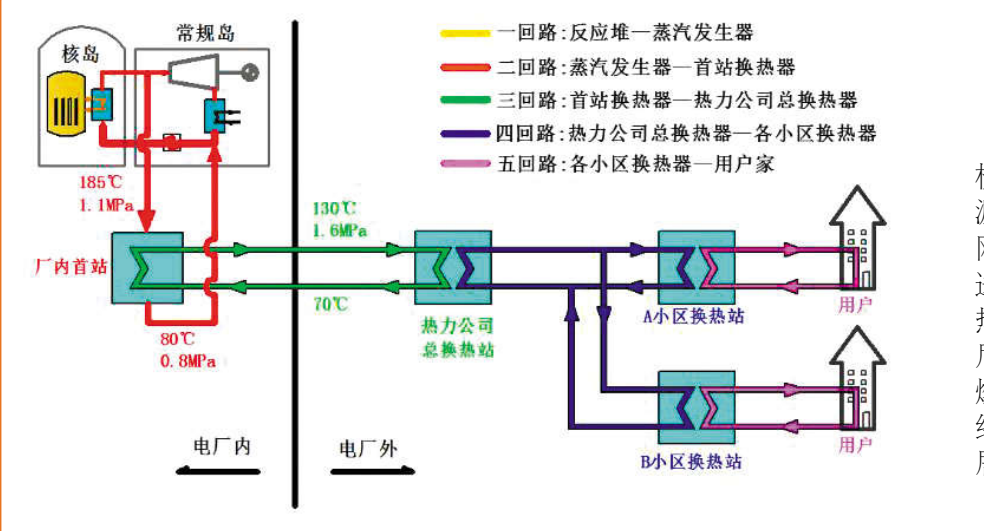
核岛

常规岛

一回路:反应堆—蒸汽发生器

二回路:蒸汽发生器—首站换热器

三回路:首站换热器—热力公司总换热器

四回路:热力公司总换热器—各小区换热器

五回路:各小区换热器—用户家

185℃
1.1MPa

厂内首站

80℃
0.8MPa

130℃
1.6MPa

70℃

热力公司
总换热站

A小区换热站

B小区换热站

用户

用户

电厂内

电厂外

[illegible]